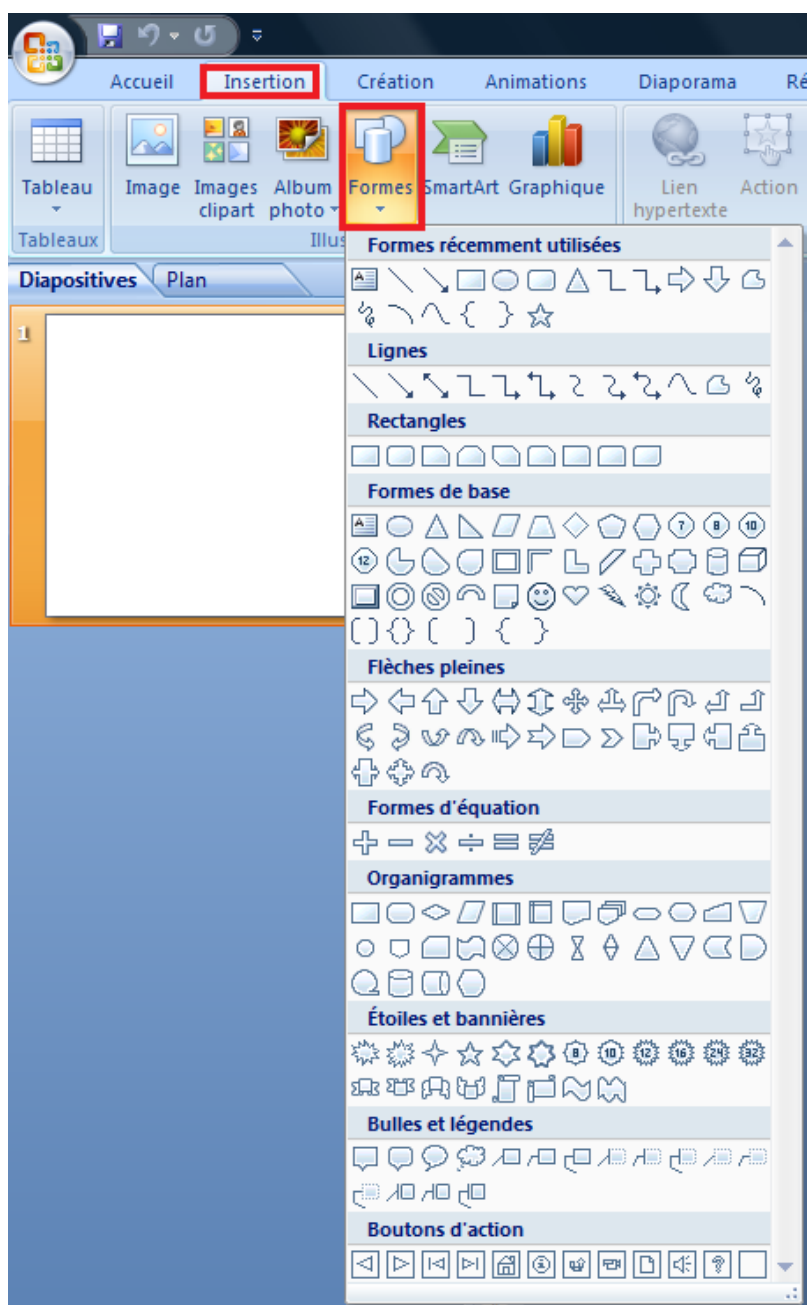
Accueil Insertion Création Animations Diaporama Ré

Tableau Image Images clipart Album photo Formes SmartArt Graphique Lien hypertexte Action

Tableaux Illus

Diapositives Plan

1

Formes récemment utilisées

Lignes

Rectangles

Formes de base

Flèches pleines

Formes d'équation

Organigrammes

Étoiles et bannières

Bulles et légendes

Boutons d'action